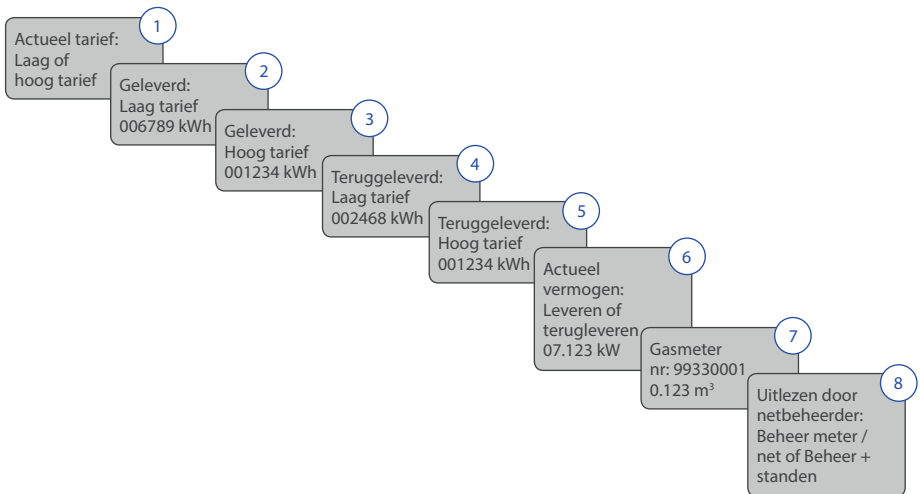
1
Actueel tarief:
Laag of
hoog tarief

2
Geleverd:
Laag tarief
006789 kWh

3
Geleverd:
Hoog tarief
001234 kWh

4
Teruggeleverd:
Laag tarief
002468 kWh

5
Teruggeleverd:
Hoog tarief
001234 kWh

6
Actueel
vermogen:
Leveren of
terugleveren
07.123 kW

7
Gasmeter
nr: 99330001
0.123 $m^3$

8
Uitlezen door
netbeheerder:
Beheer meter /
net of Beheer +
standen